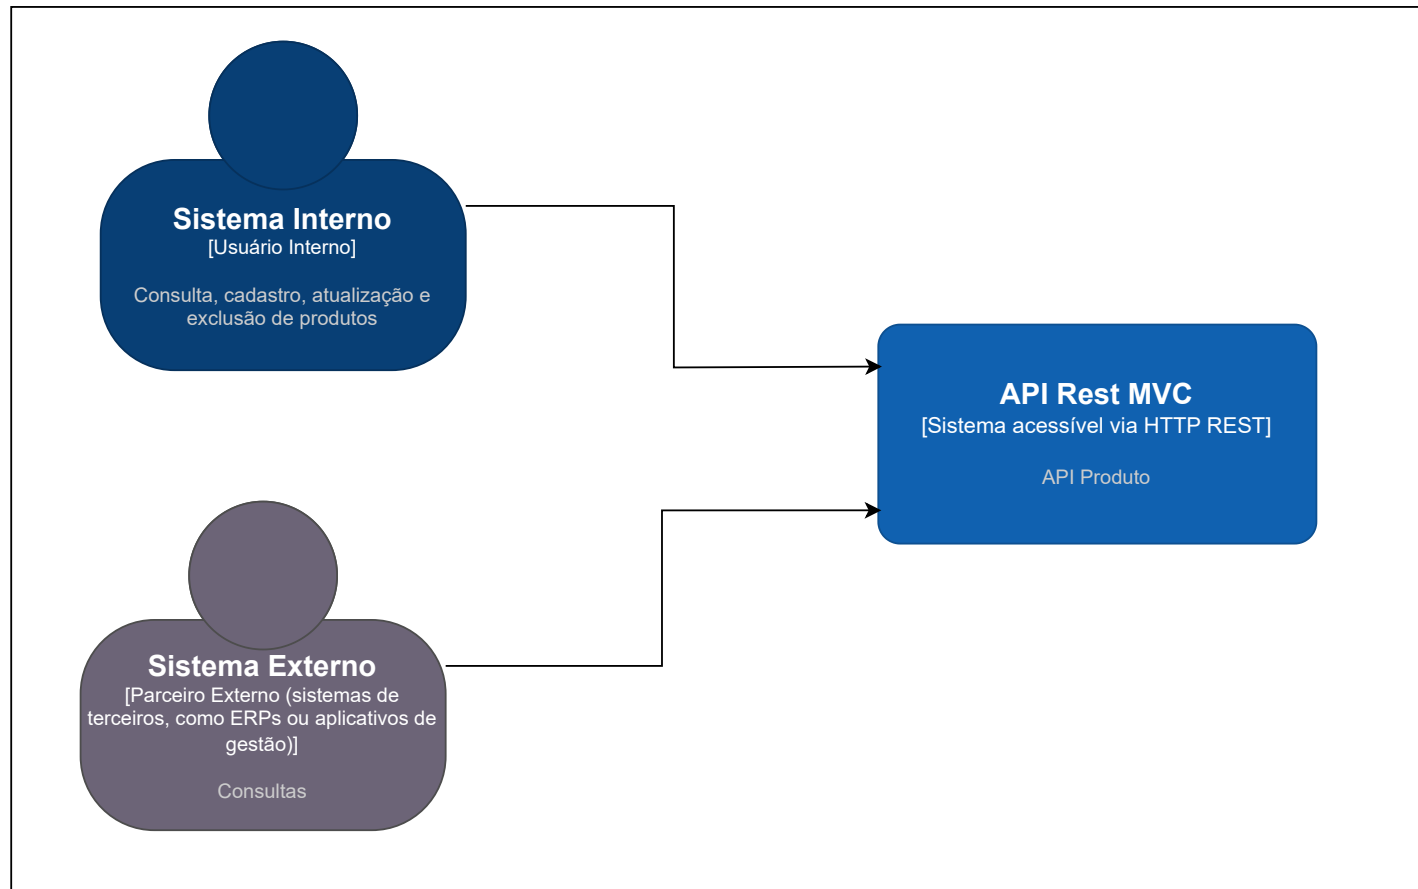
Sistema Interno
[Usuário Interno]

Consulta, cadastro, atualização e exclusão de produtos

API Rest MVC
[Sistema acessível via HTTP REST]

API Produto

Sistema Externo
[Parceiro Externo (sistemas de terceiros, como ERPs ou aplicativos de gestão)]

Consultas